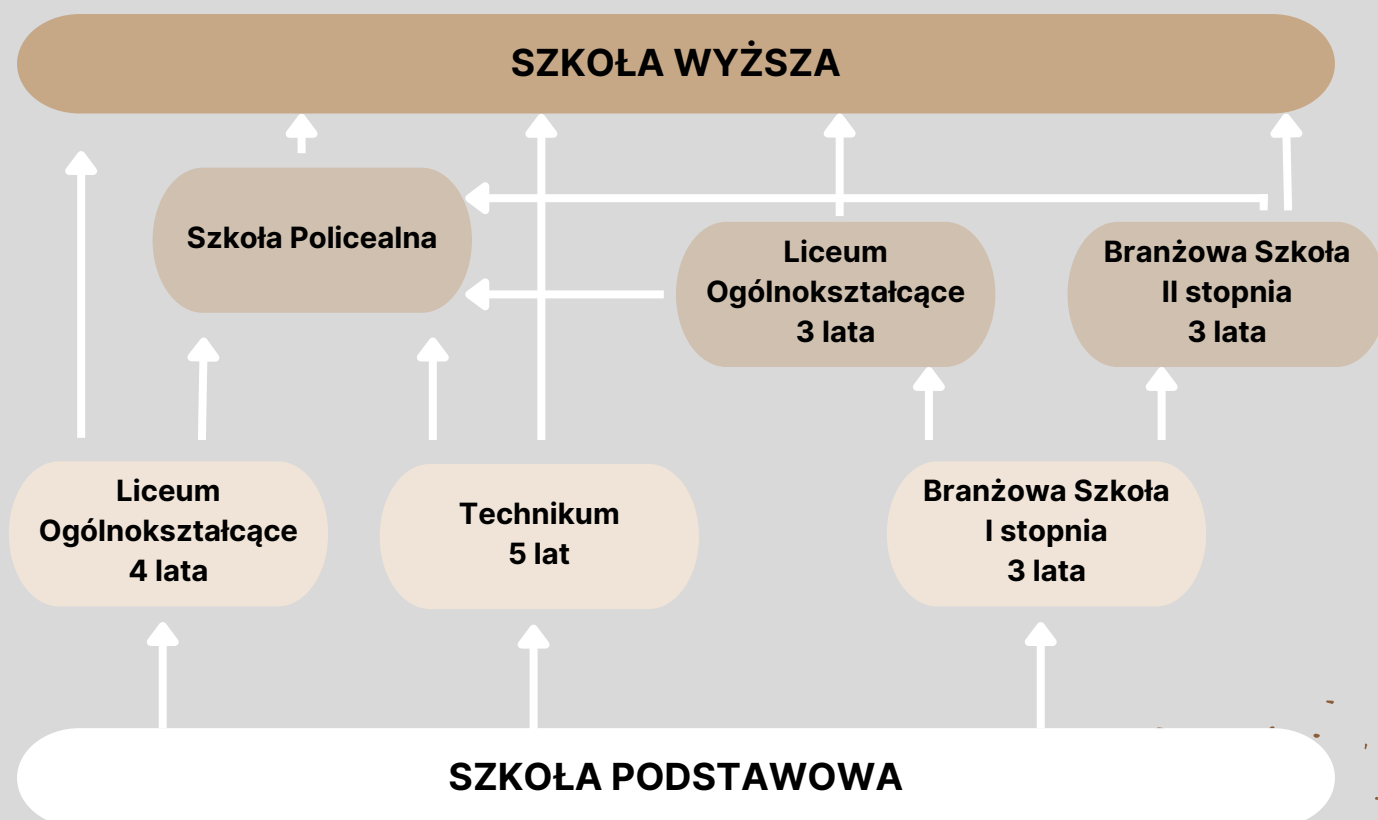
SZKOŁA WYŻSZA

Szkoła Policealna

Liceum Ogólnokształcące 3 lata

Branżowa Szkoła II stopnia 3 lata

Liceum Ogólnokształcące 4 lata

Technikum 5 lat

Branżowa Szkoła I stopnia 3 lata

SZKOŁA PODSTAWOWA